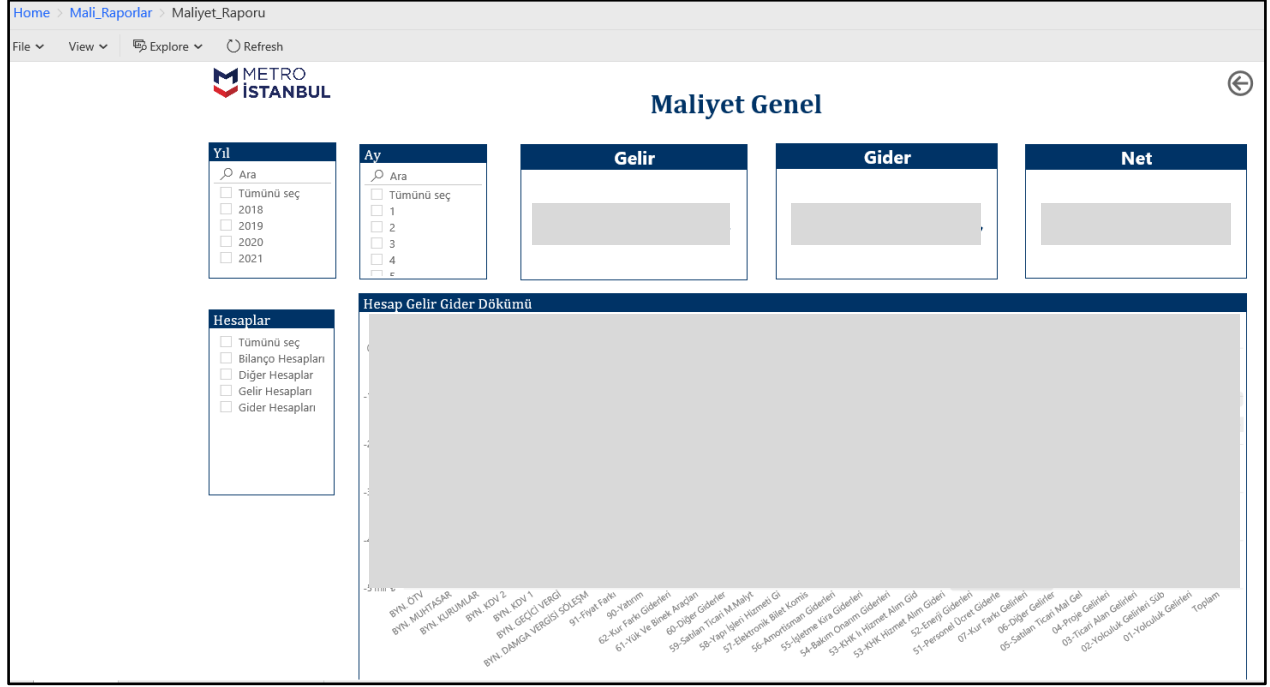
Home > Mali_Raporlar > Maliyet_Raporu

File View Explore Refresh

METRO İSTANBUL

Maliyet Genel

Yıl
Ara
Tümünü seç
2018
2019
2020
2021

Ay
Ara
Tümünü seç
1
2
3
4
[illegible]

Gelir

Gider

Net

Hesaplar
Tümünü seç
Bilanço Hesapları
Diğer Hesaplar
Gelir Hesapları
Gider Hesapları

Hesap Gelir Gider Dökümü

BYN. ÖTV
BYN. MUHTASAR
BYN. KURUMLAR
BYN. KDV 2
BYN. KDV 1
BYN. GEÇİCİ VERGİ
BYN. DAMGA VERGİSİ SÖLEŞM
91-Fiyat Farkı
90-Yatırım
62-Kur Farkı Giderleri
61-Yük Ve Binek Araçları
60-Diğer Giderler
59-Satılan Ticari M.Malyt
58-Yapı İşleri Hizmeti Gi
57-Elektronik Bilet Komis
56-Amortisman Giderleri
55-İşletme Kira Giderleri
54-Bakım Onarım Giderleri
53-KHK lı Hizmet Alım Gid
53-KHK Hizmet Alım Gideri
52-Enerji Giderleri
51-Personel Ücret Giderle
07-Kur Farkı Gelirleri
06-Diğer Gelirler
05-Satılan Ticari Mal Gel
04-Proje Gelirleri
03-Ticari Alan Gelirleri
02-Yolculuk Gelirleri Süb
01-Yolculuk Gelirleri
Toplam